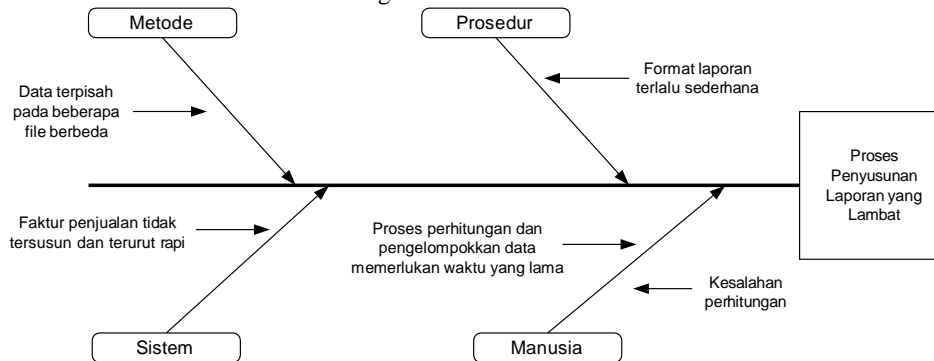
Metode

Prosedur

Data terpisah pada beberapa file berbeda

Format laporan terlalu sederhana

Proses Penyusunan Laporan yang Lambat

Faktur penjualan tidak tersusun dan terurut rapi

Proses perhitungan dan pengelompokkan data memerlukan waktu yang lama

Kesalahan perhitungan

Sistem

Manusia